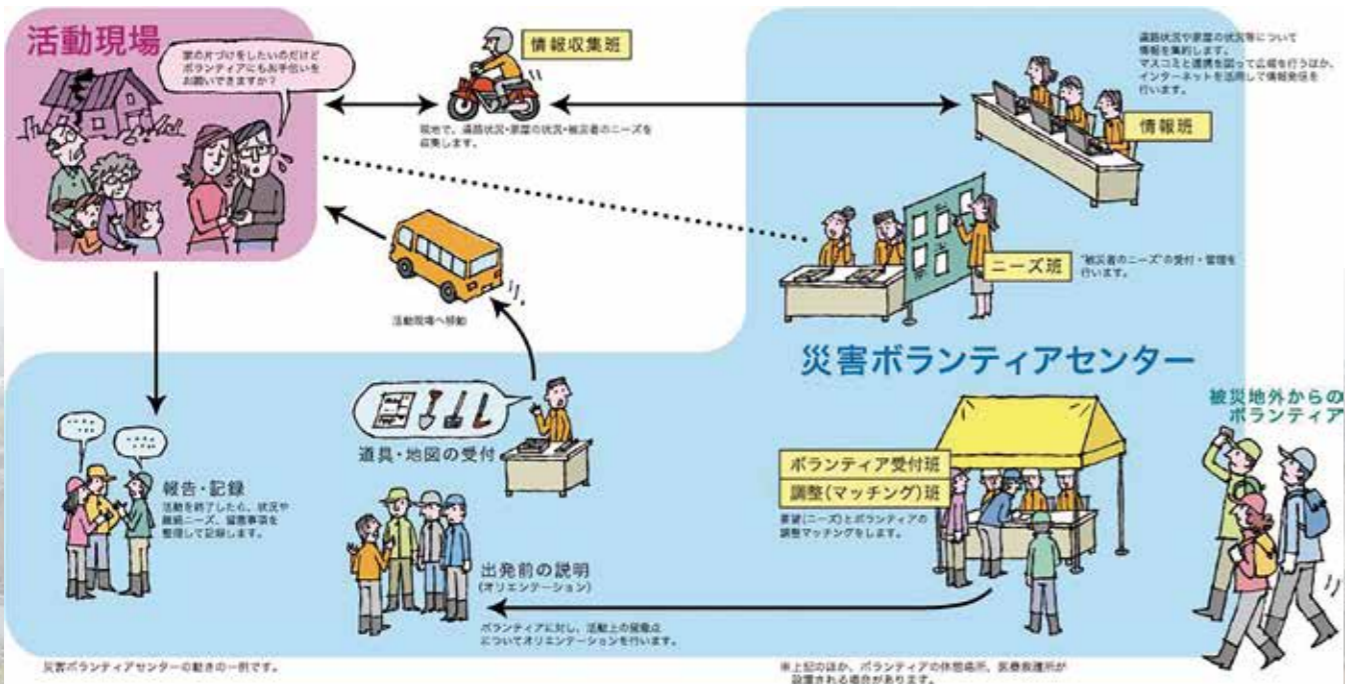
活動現場

家の片づけをしたいのだけど ボランティアにもお手伝いを お願いできますか?

情報収集班

現地で、道路状況・家屋の状況・被災者のニーズを収集します。

道路状況や家屋の状況等について情報を集約します。 マスコミと連携を図って広報を行うほか、インターネットを活用して情報発信を行います。

情報班

ニーズ班

"被災者のニーズ"の受付・管理を行います。

活動現場へ移動

災害ボランティアセンター

被災地外からのボランティア

道具・地図の受付

報告・記録

活動を終了したら、状況や継続ニーズ、留意事項を整理して記録します。

ボランティア受付班

調整(マッチング)班

要望(ニーズ)とボランティアの調整マッチングをします。

出発前の説明 (オリエンテーション)

ボランティアに対し、活動上の留意点についてオリエンテーションを行います。

災害ボランティアセンターの動きの一例です。

※上記のほか、ボランティアの休憩場所、救急救護所が設置される場合があります。